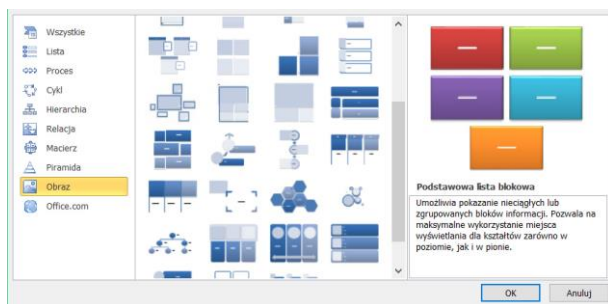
Wszystkie
Lista
Proces
Cykl
Hierarchia
Relacja
Macierz
Piramida
Obraz
Office.com

Podstawowa lista blokowa

Umożliwia pokazanie nieciągłych lub zgrupowanych bloków informacji. Pozwala na maksymalne wykorzystanie miejsca wyświetlania dla kształtów zarówno w poziomie, jak i w pionie.

OK
Anuluj